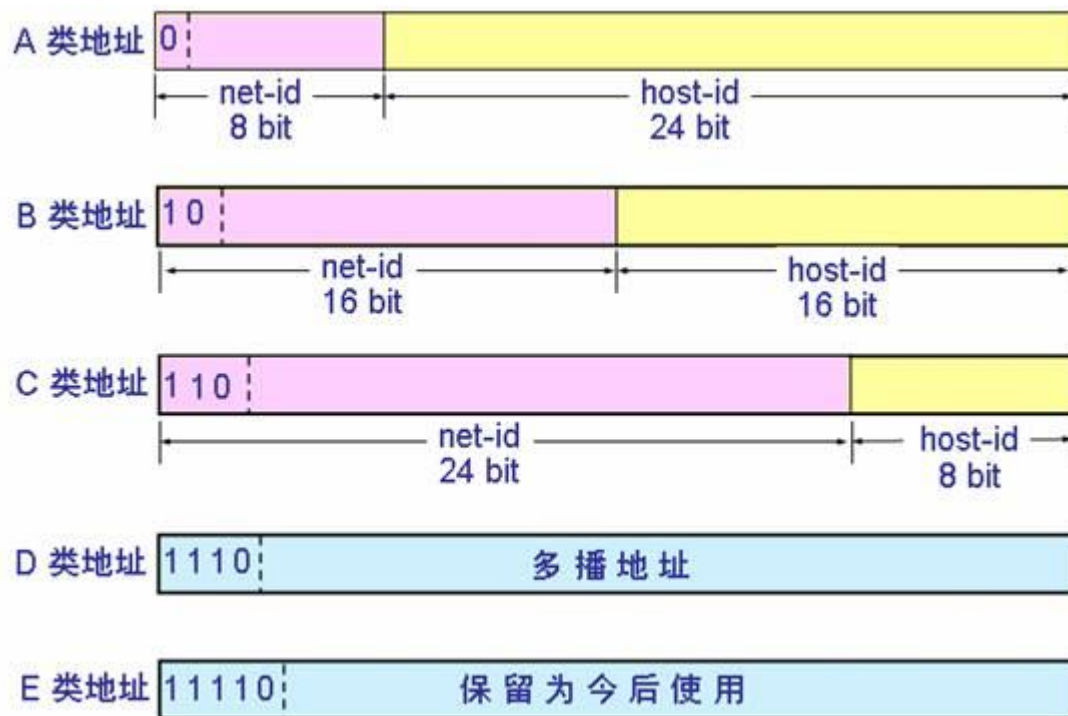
A 类地址 0

net-id
8 bit

host-id
24 bit

B 类地址 1 0

net-id
16 bit

host-id
16 bit

C 类地址 1 1 0

net-id
24 bit

host-id
8 bit

D 类地址 1 1 1 0 多 播 地 址

E 类地址 1 1 1 1 0 保 留 为 今 后 使 用